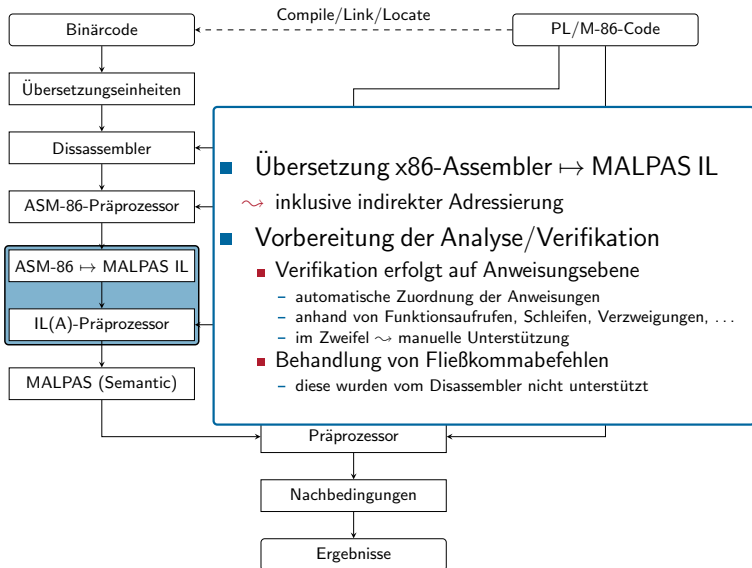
Compile/Link/Locate

Binärcode

PL/M-86-Code

Übersetzungseinheiten

Dissassembler

ASM-86-Präprozessor

ASM-86 $\mapsto$ MALPAS IL

IL(A)-Präprozessor

MALPAS (Semantic)

Übersetzung x86-Assembler $\mapsto$ MALPAS IL

$\rightsquigarrow$ inklusive indirekter Adressierung

Vorbereitung der Analyse/Verifikation

Verifikation erfolgt auf Anweisungsebene

– automatische Zuordnung der Anweisungen

– anhand von Funktionsaufrufen, Schleifen, Verzweigungen, ...

– im Zweifel $\rightsquigarrow$ manuelle Unterstützung

Behandlung von Fließkommabefehlen

– diese wurden vom Disassembler nicht unterstützt

Präprozessor

Nachbedingungen

Ergebnisse